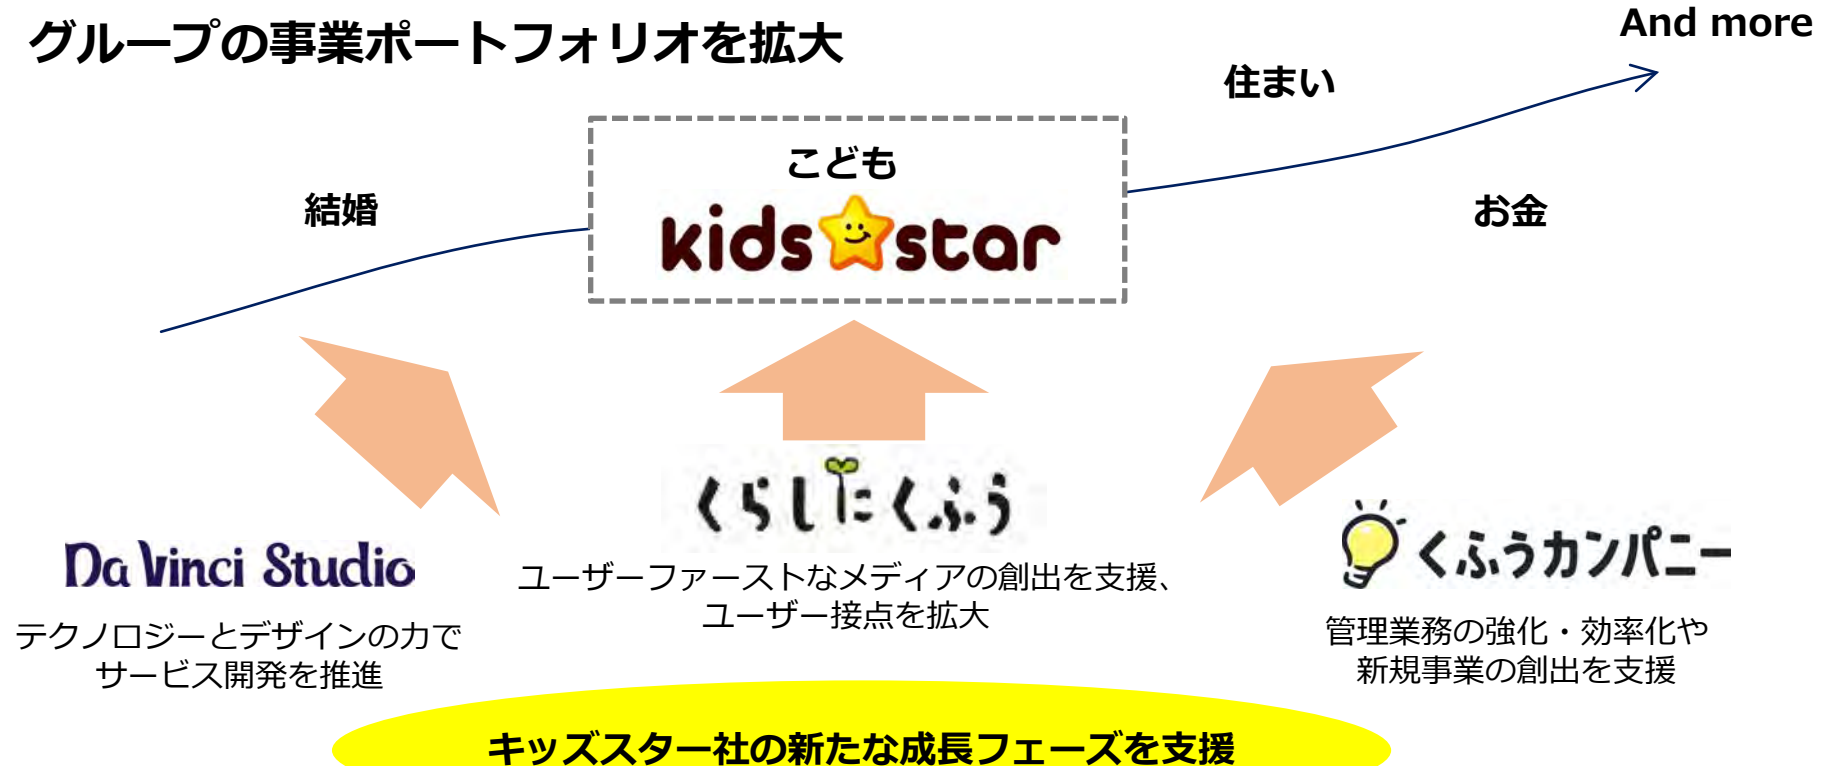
グループの事業ポートフォリオを拡大

And more

住まい

こども

kids star

結婚

お金

くらしにくふう

ユーザーファーストなメディアの創出を支援、
ユーザー接点を拡大

Da Vinci Studio

テクノロジーとデザインの力で
サービス開発を推進

くふうカンパニー

管理業務の強化・効率化や
新規事業の創出を支援

キッズスター社の新たな成長フェーズを支援